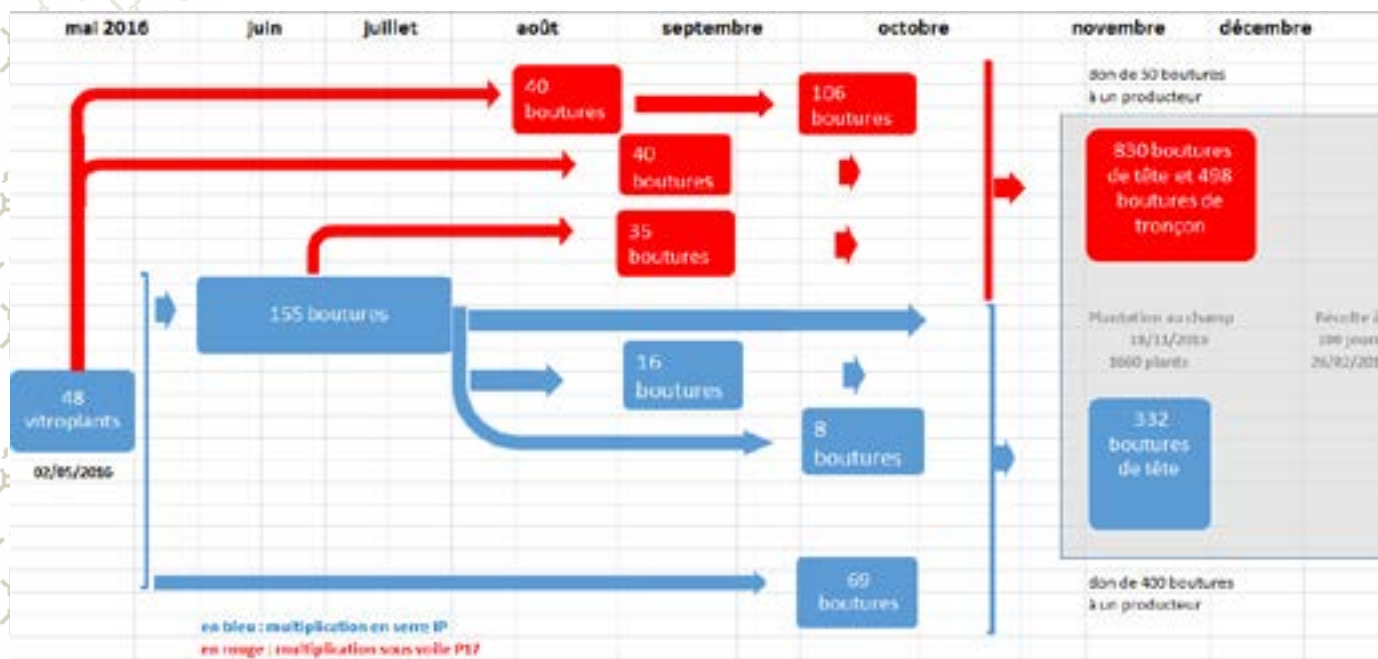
mai 2016 | juin | juillet | août | septembre | octobre | novembre | décembre

40 boutures

106 boutures

don de 50 boutures à un producteur

40 boutures

35 boutures

830 boutures de tête et 498 boutures de tronçon

48 vitroplants

02/05/2016

155 boutures

Plantation au champ 18/11/2016 3000 plants

Récolte à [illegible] 100 jours 26/02/201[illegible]

16 boutures

8 boutures

332 boutures de tête

69 boutures

don de 400 boutures à un producteur

en bleu : multiplication en serre IP

en rouge : multiplication sous voile P17